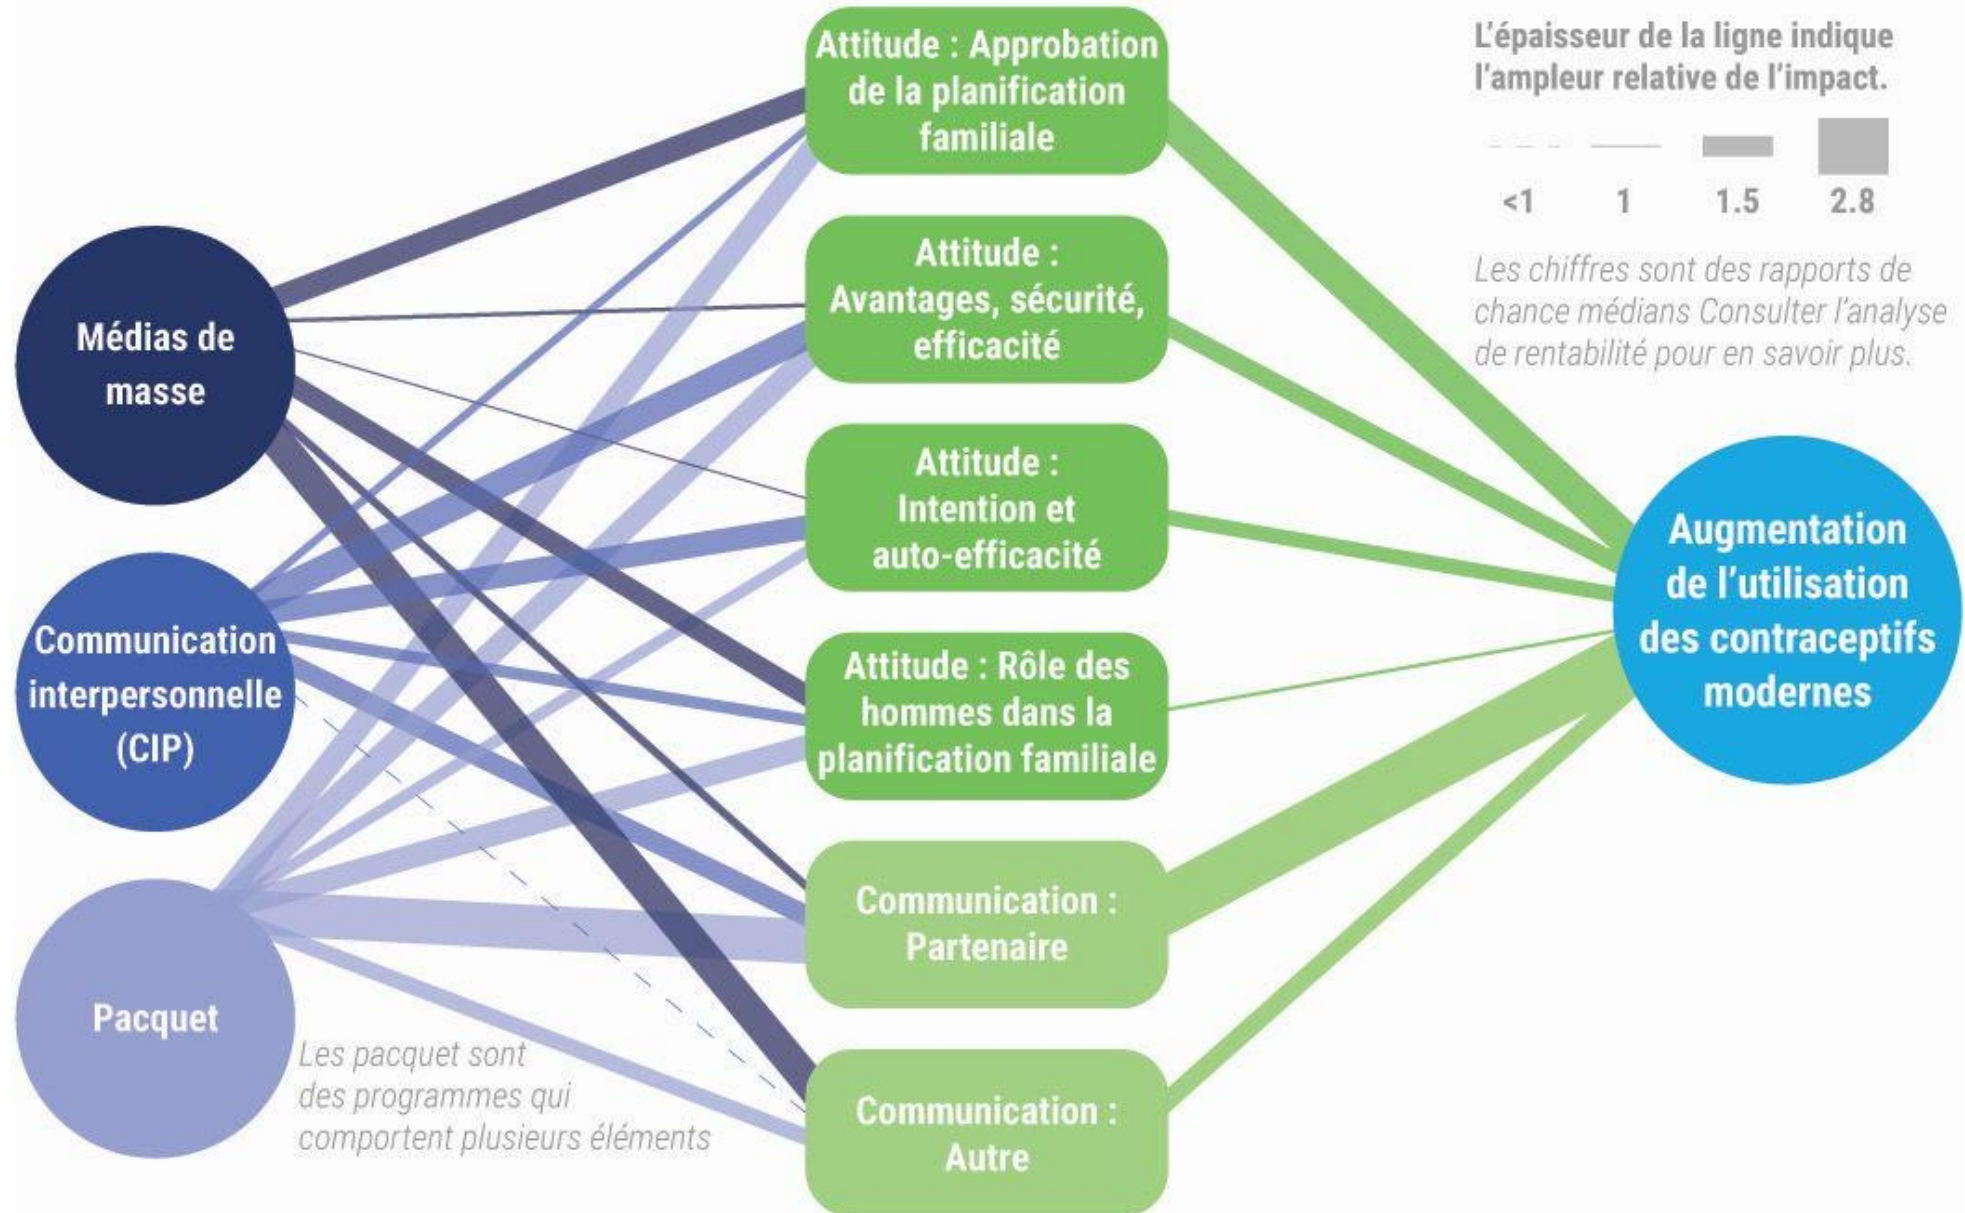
Médias de masse

Communication interpersonnelle (CIP)

Pacquet

Les pacquet sont des programmes qui comportent plusieurs éléments

Attitude : Approbation de la planification familiale

Attitude : Avantages, sécurité, efficacité

Attitude : Intention et auto-efficacité

Attitude : Rôle des hommes dans la planification familiale

Communication : Partenaire

Communication : Autre

L'épaisseur de la ligne indique l'ampleur relative de l'impact.

<1 1 1.5 2.8

Les chiffres sont des rapports de chance médians Consulter l'analyse de rentabilité pour en savoir plus.

Augmentation de l'utilisation des contraceptifs modernes